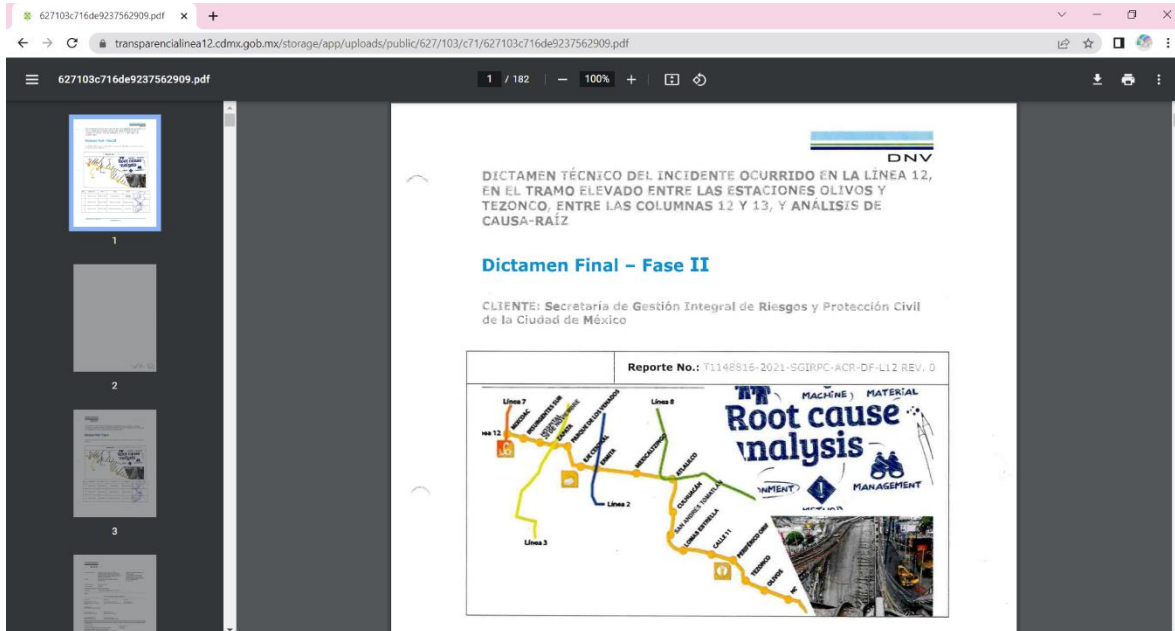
627103c716de9237562909.pdf ×  +

transparencialinea12.cdmx.gob.mx/storage/app/uploads/public/627/103/c71/627103c716de9237562909.pdf

627103c716de9237562909.pdf

1 / 182 | — 100% +

1

2

3

DNV

DICTAMEN TÉCNICO DEL INCIDENTE OCURRIDO EN LA LÍNEA 12, EN EL TRAMO ELEVADO ENTRE LAS ESTACIONES OLIVOS Y TEZONCO, ENTRE LAS COLUMNAS 12 Y 13, Y ANÁLISIS DE CAUSA-RAÍZ

Dictamen Final – Fase II

CLIENTE: Secretaria de Gestión Integral de Riesgos y Protección Civil de la Ciudad de México

Reporte No.: T1148816-2021-SGIRPC-ACR-DF-L12 REV. 0

Línea 7
Línea 12
Línea 8
Línea 2
Línea 3
MIXCOAC
INSURGENTES SUR
HOSPITAL 20 DE NOVIEMBRE
ZAPATA
PARQUE DE LOS VENADOS
EJE CENTRAL
ERMITA
MEXICALTZINGO
ATLALILCO
CULHUACÁN
SAN ANDRÉS TOMATLÁN
LOMAS ESTRELLA
CALLE 11
PERIFÉRICO ORIENTE
TEZONCO
OLIVOS

MACHINE MATERIAL
Root cause
nalysis
NMENT
MANAGEMENT